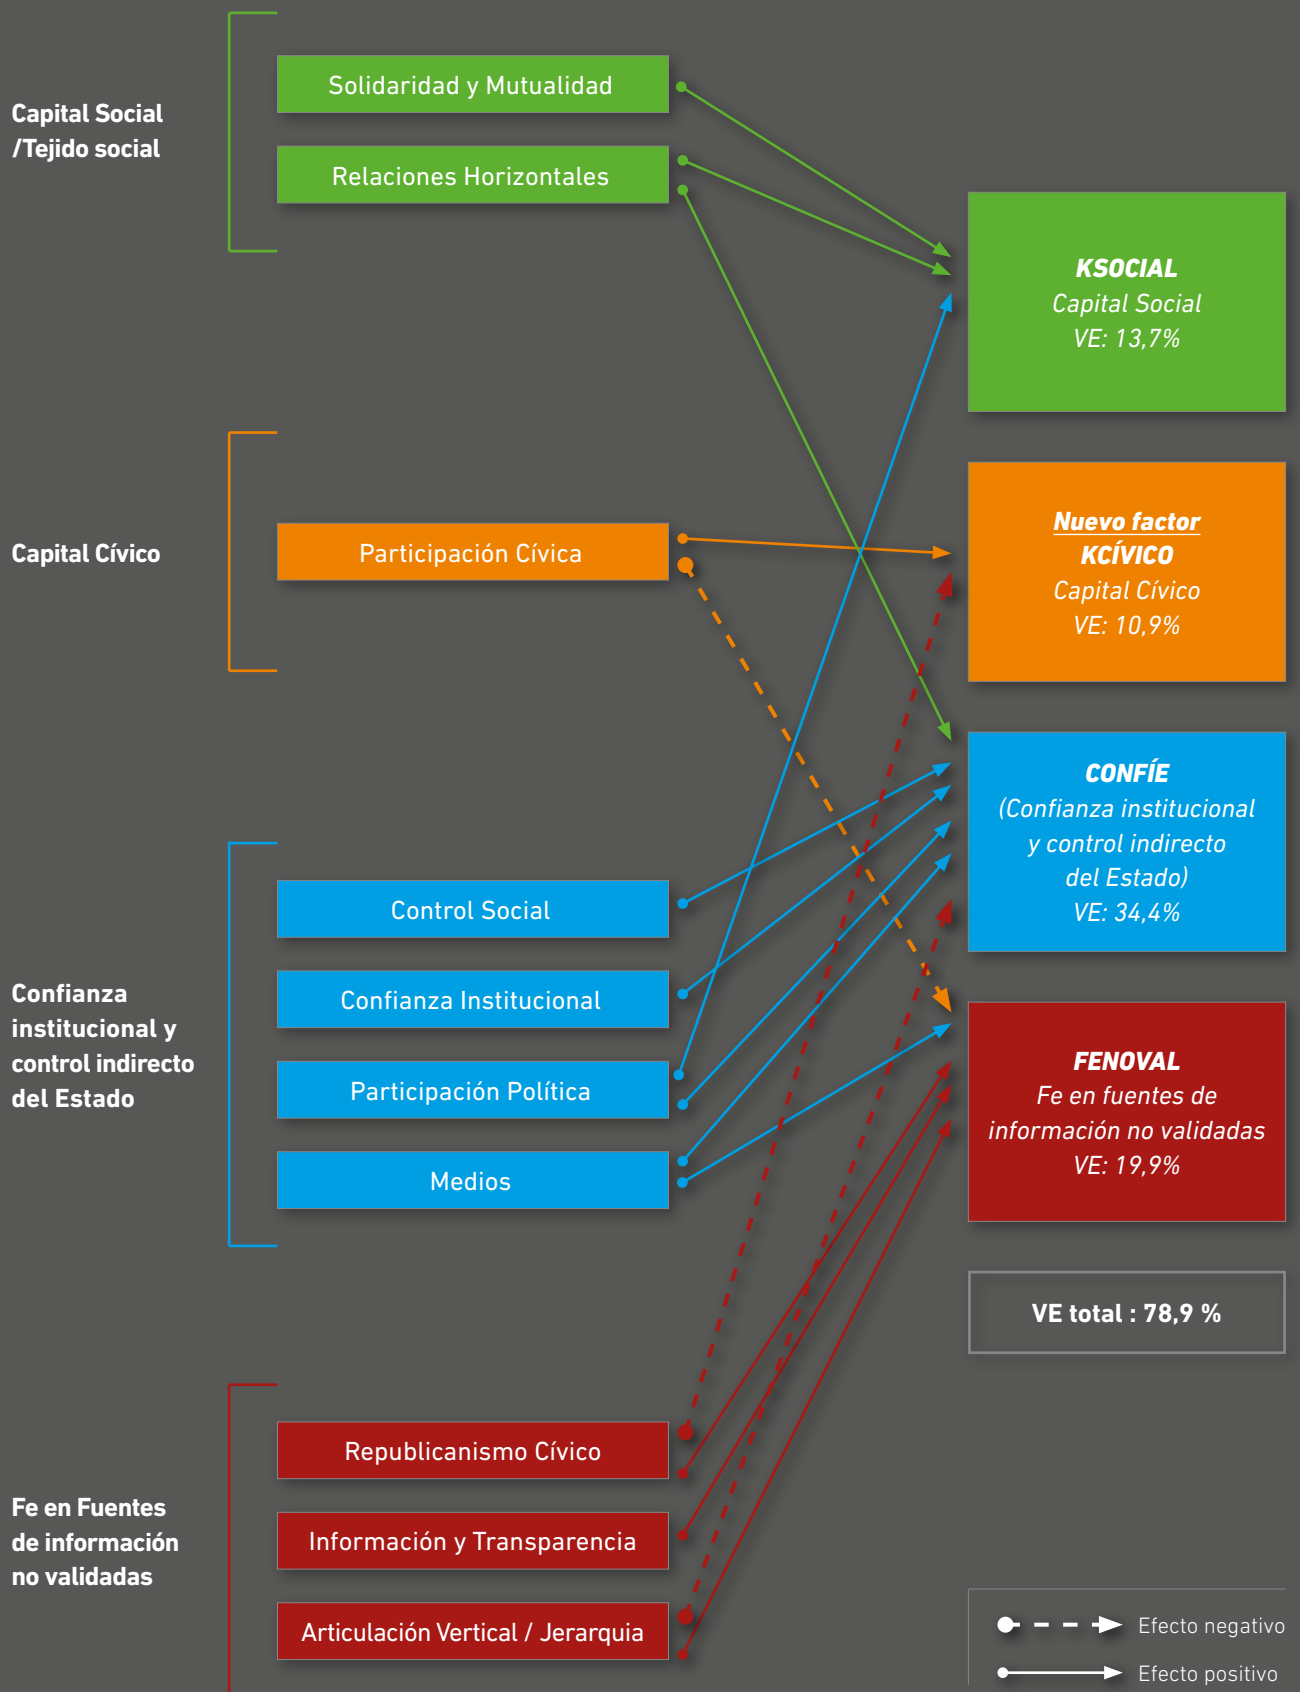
Capital Social /Tejido social

Solidaridad y Mutualidad

Relaciones Horizontales

Capital Cívico

Participación Cívica

Confianza institucional y control indirecto del Estado

Control Social

Confianza Institucional

Participación Política

Medios

Fe en Fuentes de información no validadas

Republicanismo Cívico

Información y Transparencia

Articulación Vertical / Jerarquia

KSOCIAL
Capital Social
VE: 13,7%

Nuevo factor
KCÍVICO
Capital Cívico
VE: 10,9%

CONFÍE
(Confianza institucional y control indirecto del Estado)
VE: 34,4%

FENOVAL
Fe en fuentes de información no validadas
VE: 19,9%

VE total : 78,9 %

Efecto negativo

Efecto positivo